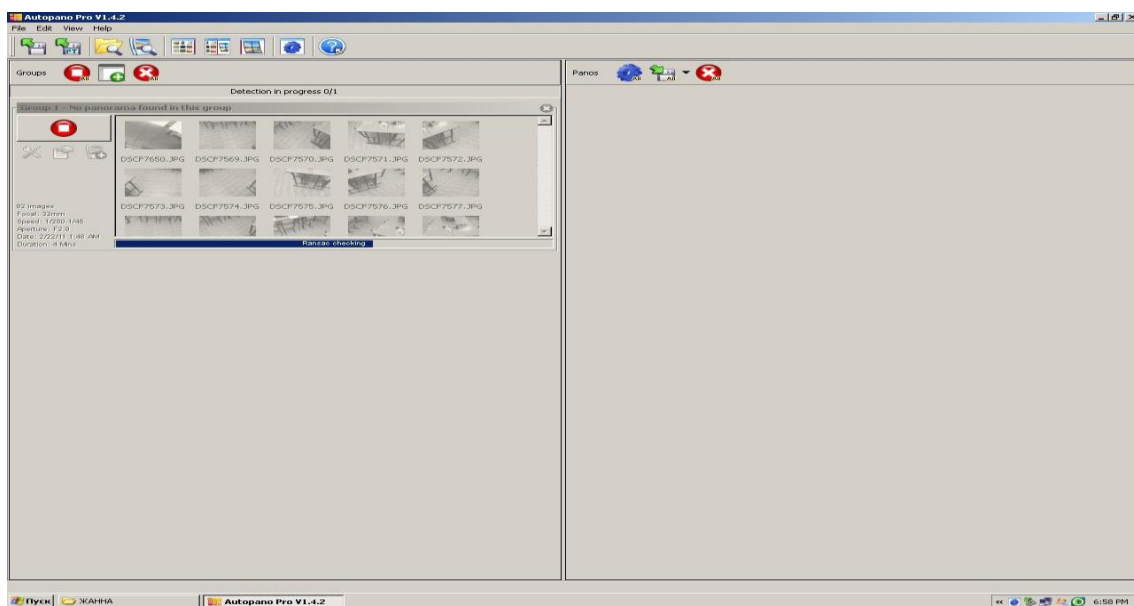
Autopano Pro V1.4.2

File Edit View Help

Groups

Detection in progress 0/1

Group 1 - No panorama found in this group

DSCF7650.JPG DSCF7569.JPG DSCF7570.JPG DSCF7571.JPG DSCF7572.JPG

DSCF7573.JPG DSCF7574.JPG DSCF7575.JPG DSCF7576.JPG DSCF7577.JPG

82 images
Focal: 32mm
Speed: 1/280-1/45
Aperture: F2.9
Date: 2/22/11 1:48 AM
Duration: 4 Mns

Ransac checking

Panos

Пуск ЖАННА Autopano Pro V1.4.2 6:58 PM